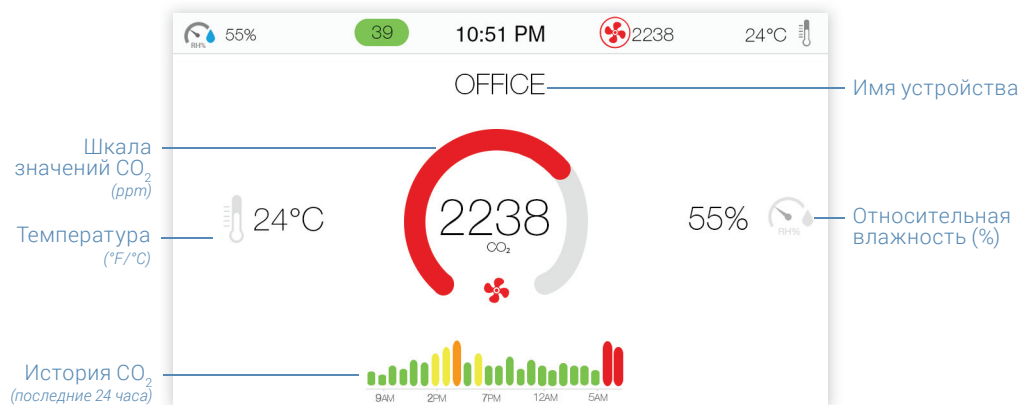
RH% 55% 39 10:51 PM 2238 24°C

OFFICE

Имя устройства

Шкала значений $CO_2$ (ppm)

Температура (°F/°C)

24°C

2238 $CO_2$

55% RH%

Относительная влажность (%)

История $CO_2$ (последние 24 часа)

9AM 2PM 7PM 12AM 5AM